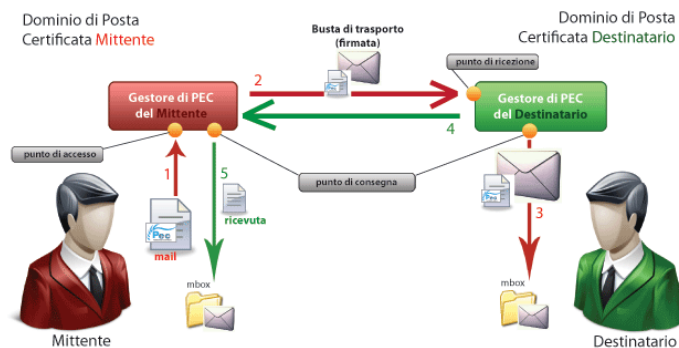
Dominio di Posta Certificata Mittente

Dominio di Posta Certificata Destinatario

Busta di trasporto (firmata)

punto di ricezione

2

Gestore di PEC del Mittente

Gestore di PEC del Destinatario

4

punto di accesso

1

5

punto di consegna

Pec

ricevuta

mail

3

mbox

mbox

Mittente

Destinatario